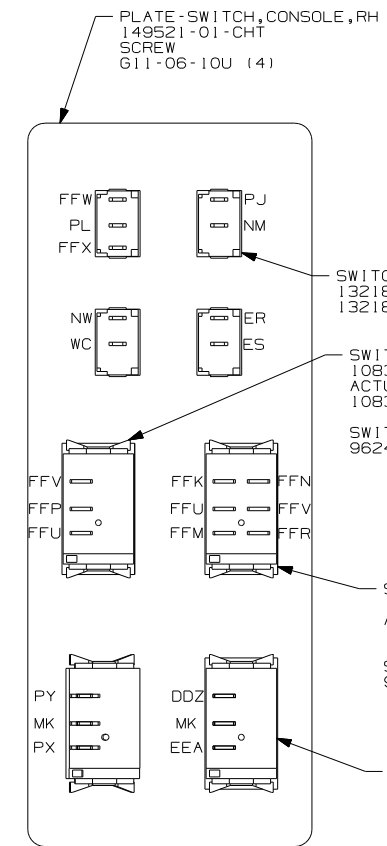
PLATE-SWITCH, CONSOLE, RH
149521-01-CHT
SCREW
G11-06-10U (4)

FFW
PL
FFX

PJ
NM

SWITC
1321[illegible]
1321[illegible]

NW
WC

ER
ES

SWIT
108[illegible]
ACTU
108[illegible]

SWIT
962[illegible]

FFV
FFP
FFU

FFK
FFU
FFM

FFN
FFV
FFR

S
A
S
9

PY
MK
PX

DDZ
MK
EEA